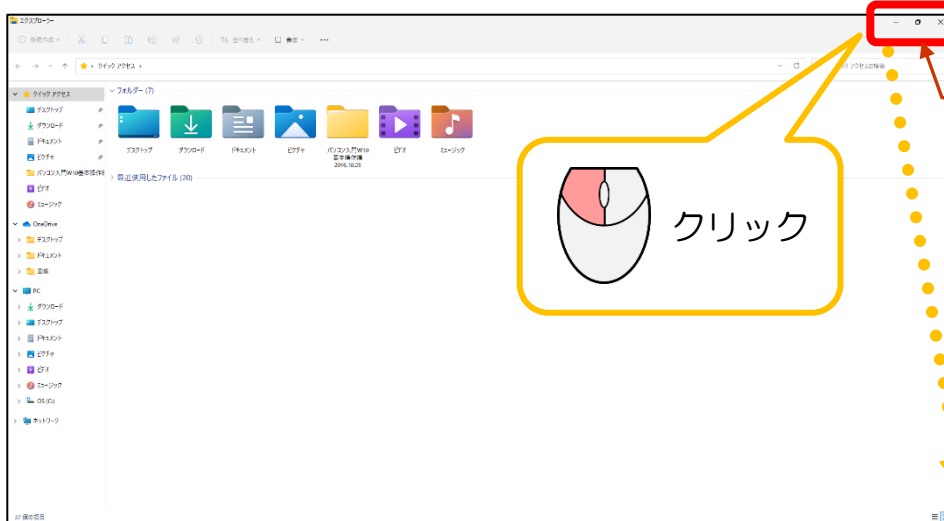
エクスプローラー

新規作成 並べ替え 表示 ···

← → ∨ ↑ ★ › クイック アクセス ›

クイック アクセスの検索

クイック アクセス
デスクトップ
ダウンロード
ドキュメント
ピクチャ
パソコン入門Win10基本操作
ビデオ
ミュージック

OneDrive
デスクトップ
ドキュメント
画像

PC
ダウンロード
デスクトップ
ドキュメント
ピクチャ
ビデオ
ミュージック
OS (C:)

ネットワーク

∨ フォルダー (7)

デスクトップ
ダウンロード
ドキュメント
ピクチャ
パソコン入門Win10基本操作編 2016.10.25
ビデオ
ミュージック

› 最近使用したファイル (20)

クリック

27 個の項目